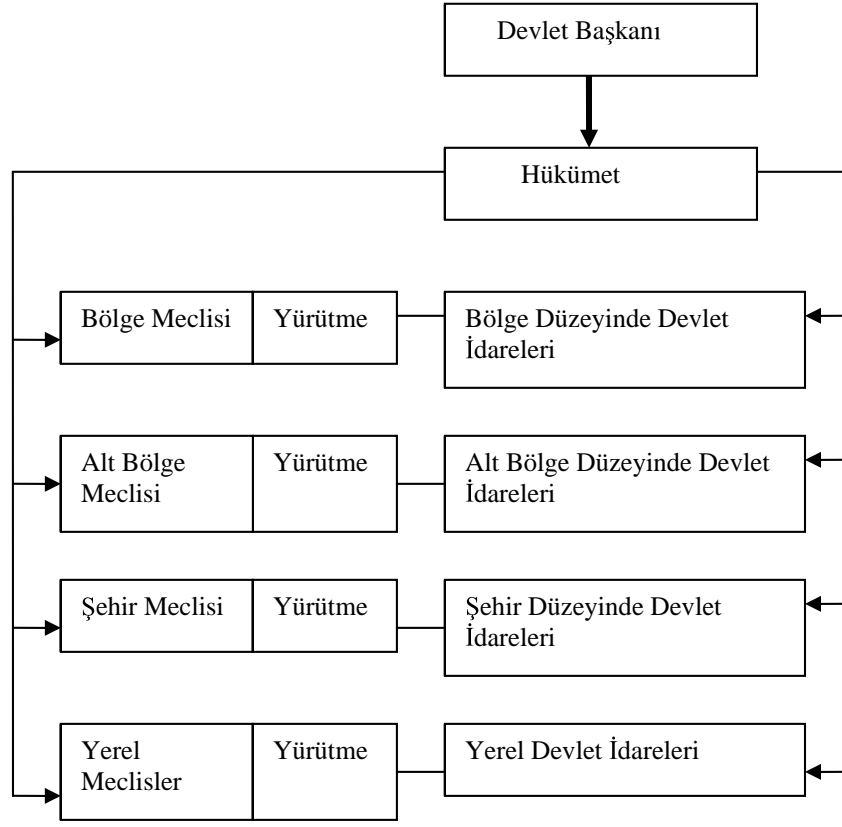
Devlet Başkanı

Hükümet

Bölge Meclisi | Yürütme | Bölge Düzeyinde Devlet İdareleri

Alt Bölge Meclisi | Yürütme | Alt Bölge Düzeyinde Devlet İdareleri

Şehir Meclisi | Yürütme | Şehir Düzeyinde Devlet İdareleri

Yerel Meclisler | Yürütme | Yerel Devlet İdareleri